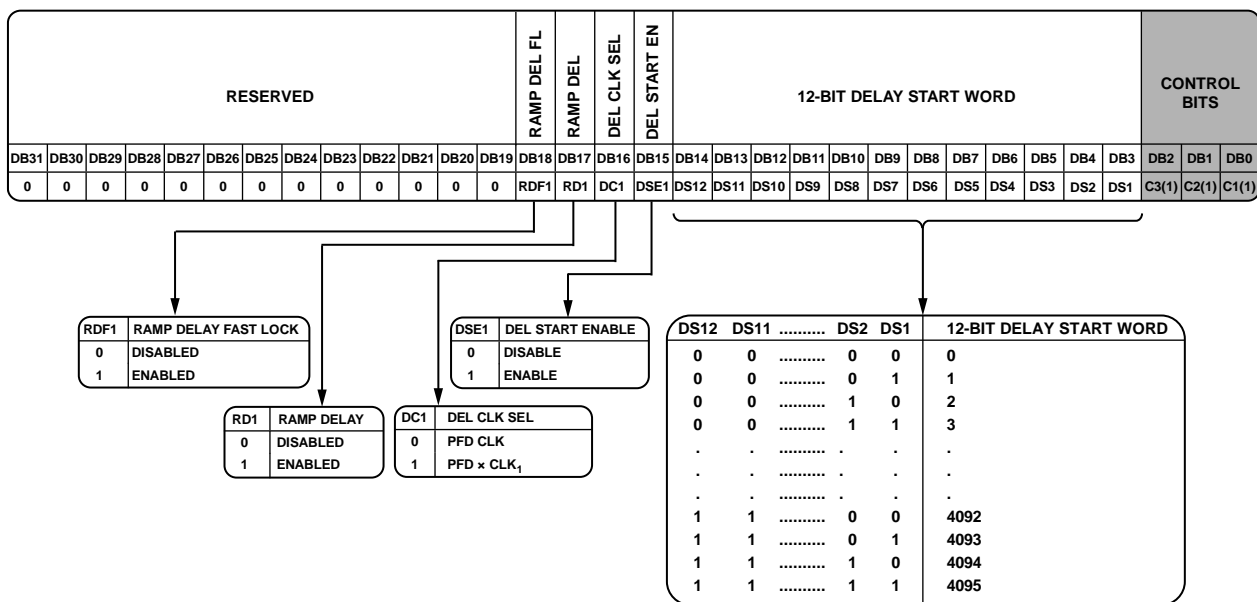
| RESERVED | | | | | | | | | | | | | RAMP DEL FL | RAMP DEL | DEL CLK SEL | DEL START EN | 12-BIT DELAY START WORD | | | | | | | | | | | | CONTROL BITS | | |
|---|---|---|---|---|---|---|---|---|---|---|---|---|---|---|---|---|---|---|---|---|---|---|---|---|---|---|---|---|---|---|---|
| DB31 | DB30 | DB29 | DB28 | DB27 | DB26 | DB25 | DB24 | DB23 | DB22 | DB21 | DB20 | DB19 | DB18 | DB17 | DB16 | DB15 | DB14 | DB13 | DB12 | DB11 | DB10 | DB9 | DB8 | DB7 | DB6 | DB5 | DB4 | DB3 | DB2 | DB1 | DB0 |
| 0 | 0 | 0 | 0 | 0 | 0 | 0 | 0 | 0 | 0 | 0 | 0 | 0 | RDF1 | RD1 | DC1 | DSE1 | DS12 | DS11 | DS10 | DS9 | DS8 | DS7 | DS6 | DS5 | DS4 | DS3 | DS2 | DS1 | C3(1) | C2(1) | C1(1) |

| RDF1 | RAMP DELAY FAST LOCK |
|---|---|
| 0 | DISABLED |
| 1 | ENABLED |

| RD1 | RAMP DELAY |
|---|---|
| 0 | DISABLED |
| 1 | ENABLED |

| DC1 | DEL CLK SEL |
|---|---|
| 0 | PFD CLK |
| 1 | PFD × $CLK_1$ |

| DSE1 | DEL START ENABLE |
|---|---|
| 0 | DISABLE |
| 1 | ENABLE |

| DS12 | DS11 | .......... | DS2 | DS1 | 12-BIT DELAY START WORD |
|---|---|---|---|---|---|
| 0 | 0 | .......... | 0 | 0 | 0 |
| 0 | 0 | .......... | 0 | 1 | 1 |
| 0 | 0 | .......... | 1 | 0 | 2 |
| 0 | 0 | .......... | 1 | 1 | 3 |
| . | . | .......... | . | . | . |
| . | . | .......... | . | . | . |
| . | . | .......... | . | . | . |
| 1 | 1 | .......... | 0 | 0 | 4092 |
| 1 | 1 | .......... | 0 | 1 | 4093 |
| 1 | 1 | .......... | 1 | 0 | 4094 |
| 1 | 1 | .......... | 1 | 1 | 4095 |